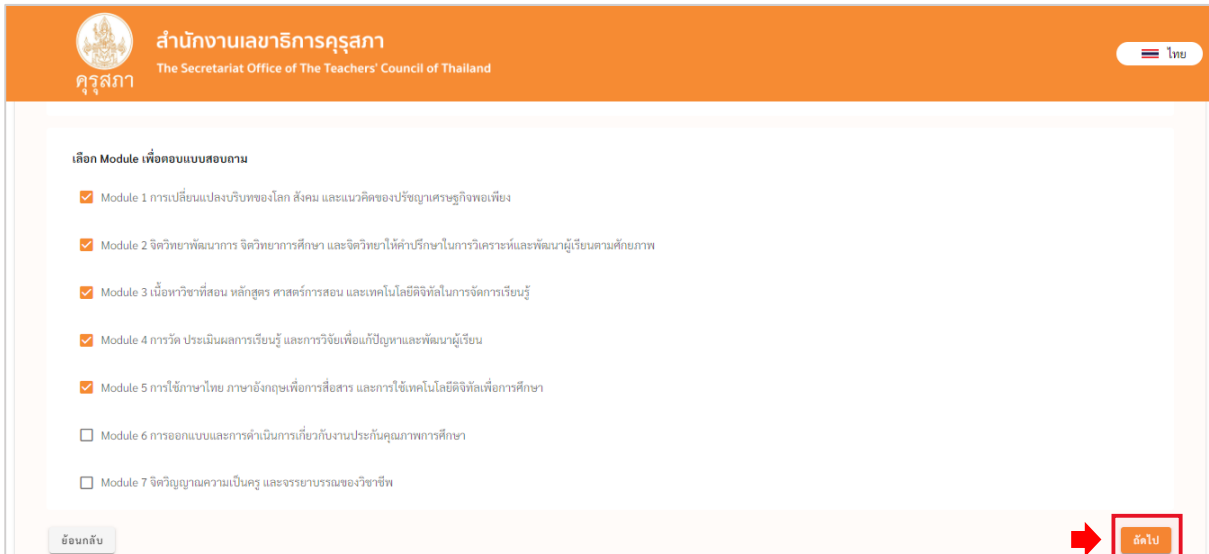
คุรุสภา
สำนักงานเลขาธิการคุรุสภา
The Secretariat Office of The Teachers' Council of Thailand

ไทย

เลือก Module เพื่อตอบแบบสอบถาม

Module 1 การเปลี่ยนแปลงบริบทของโลก สังคม และแนวคิดของปรัชญาเศรษฐกิจพอเพียง

Module 2 จิตวิทยาพัฒนาการ จิตวิทยาการศึกษา และจิตวิทยาให้คำปรึกษาในการวิเคราะห์และพัฒนาผู้เรียนตามศักยภาพ

Module 3 เนื้อหาวิชาที่สอน หลักสูตร ศาสตร์การสอน และเทคโนโลยีดิจิทัลในการจัดการเรียนรู้

Module 4 การวัด ประเมินผลการเรียนรู้ และการวิจัยเพื่อแก้ปัญหาและพัฒนาผู้เรียน

Module 5 การใช้ภาษาไทย ภาษาอังกฤษเพื่อการสื่อสาร และการใช้เทคโนโลยีดิจิทัลเพื่อการศึกษา

Module 6 การออกแบบและการดำเนินการเกี่ยวกับงานประกันคุณภาพการศึกษา

Module 7 จิตวิญญาณความเป็นครู และจรรยาบรรณของวิชาชีพ

ย้อนกลับ

ถัดไป